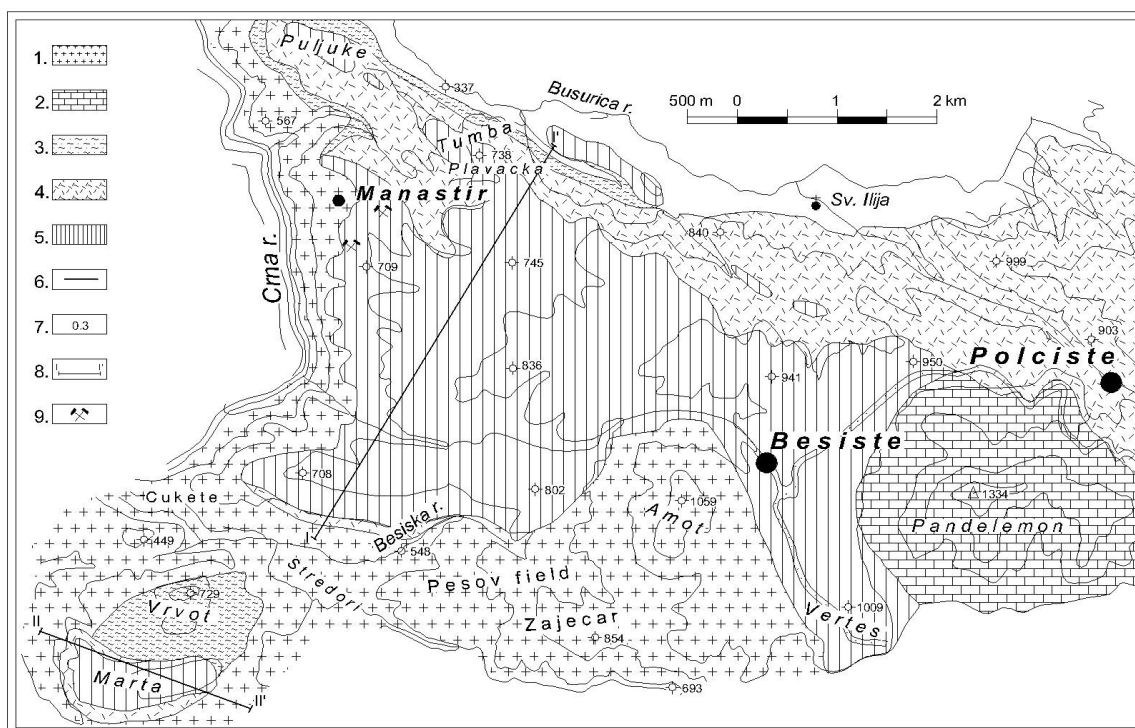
1.
2.
3.
4.
5.
6.
7. 0.3
8. I I'
9.

Puljuke
337
567
Busurica r.
500 m 0 1 2 km
Tumba
738
Plavacka
I'
Manastir
Sv. Ilija
840
999
Crna r.
709
745
903
950
Polciste
836
941
Besiste
708
Cukete
802
1059
Amot
1334
Pandelemon
449
Besiska r.
548
I
Stredori
Pesov field
729
Vrvot
1009
Zajecar
Vertes
II
854
Marta
II'
693